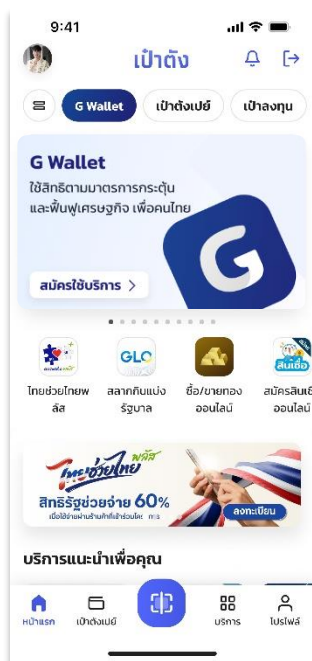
9:41

เป๋าตัง

G Wallet

เป๋าตังเปย์

เป๋าลงทุน

G Wallet

ใช้สิทธิตามมาตรการกระตุ้นและฟื้นฟูเศรษฐกิจ เพื่อคนไทย

สมัครใช้บริการ >

ไทยช่วยไทยพลัส

GLO

สลากกินแบ่งรัฐบาล

ซื้อ/ขายทองออนไลน์

สินเชื่อ

สมัครสินเชื่อออนไลน์

ไทยช่วยไทย พลัส

สิทธิรัฐช่วยจ่าย 60%

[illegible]

ลงทะเบียน

บริการแนะนำเพื่อคุณ

หน้าแรก

เป๋าตังเปย์

บริการ

โปรไฟล์